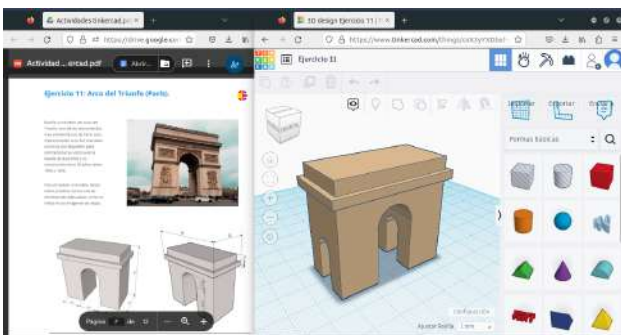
Actividades tinkercad.pd
https://drive.google.com
Actividad ... ercad.pdf
Abrir

Ejercicio 11: Arco del Triunfo (París).

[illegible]

Página

3D Design Ejercicio 11
https://www.tinkercad.com/things/
Ejercicio 11
Importar
Exportar
Enviar
Formas básicas
Configuración
Ajustar Rejilla 1 mm